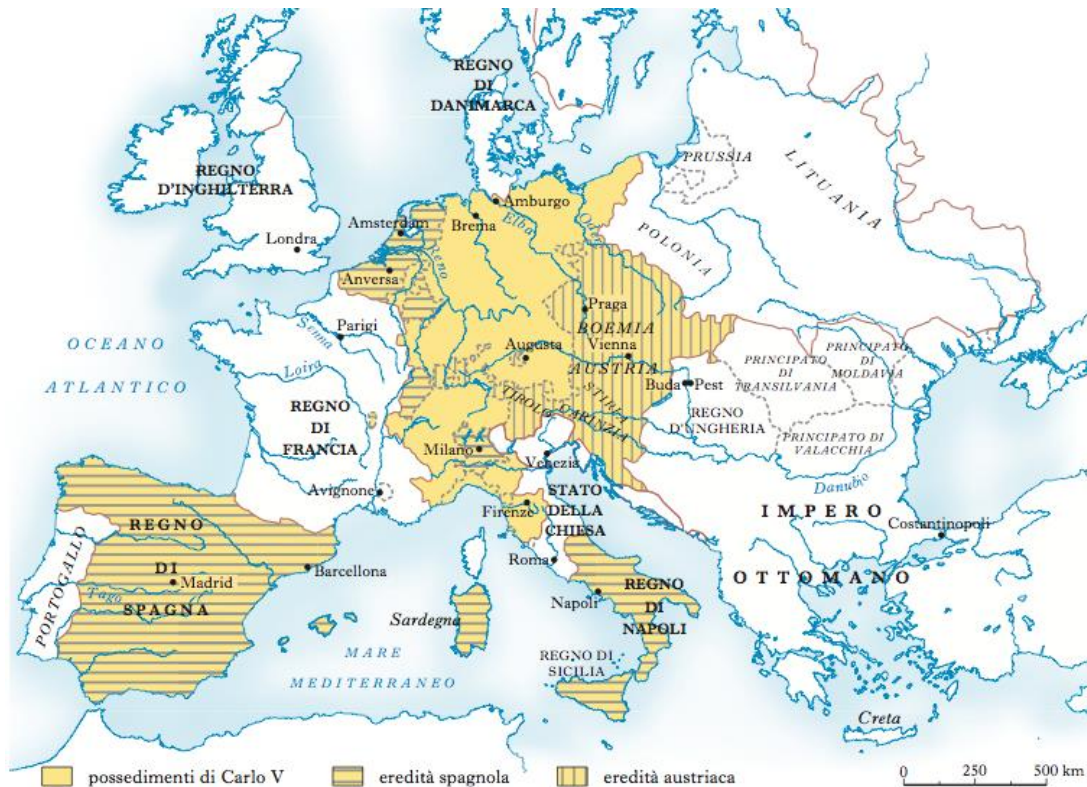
REGNO DI DANIMARCA

REGNO D'INGHILTERRA

PRUSSIA

LITUANIA

Amburgo

Amsterdam

Brema

Elba

Oder

Londra

POLONIA

Anversa

Reno

Praga

BOEMIA

Senna

Parigi

OCEANO

ATLANTICO

Augusta

Vienna

AUSTRIA

PRINCIPATO DI MOLDAVIA

PRINCIPATO DI TRANSILVANIA

Loira

Buda

Pest

STIRIA

TIROLO

CARINZIA

REGNO DI FRANCIA

REGNO D'UNGHERIA

PRINCIPATO DI VALACCHIA

Milano

Venezia

Danubio

Avignone

STATO DELLA CHIESA

Firenze

REGNO DI SPAGNA

IMPERO OTTOMANO

Costantinopoli

Madrid

Barcellona

PORTOGALLO

Tago

Roma

Sardegna

REGNO DI NAPOLI

Napoli

MARE MEDITERRANEO

REGNO DI SICILIA

Creta

possedimenti di Carlo V

eredità spagnola

eredità austriaca

0

250

500 km